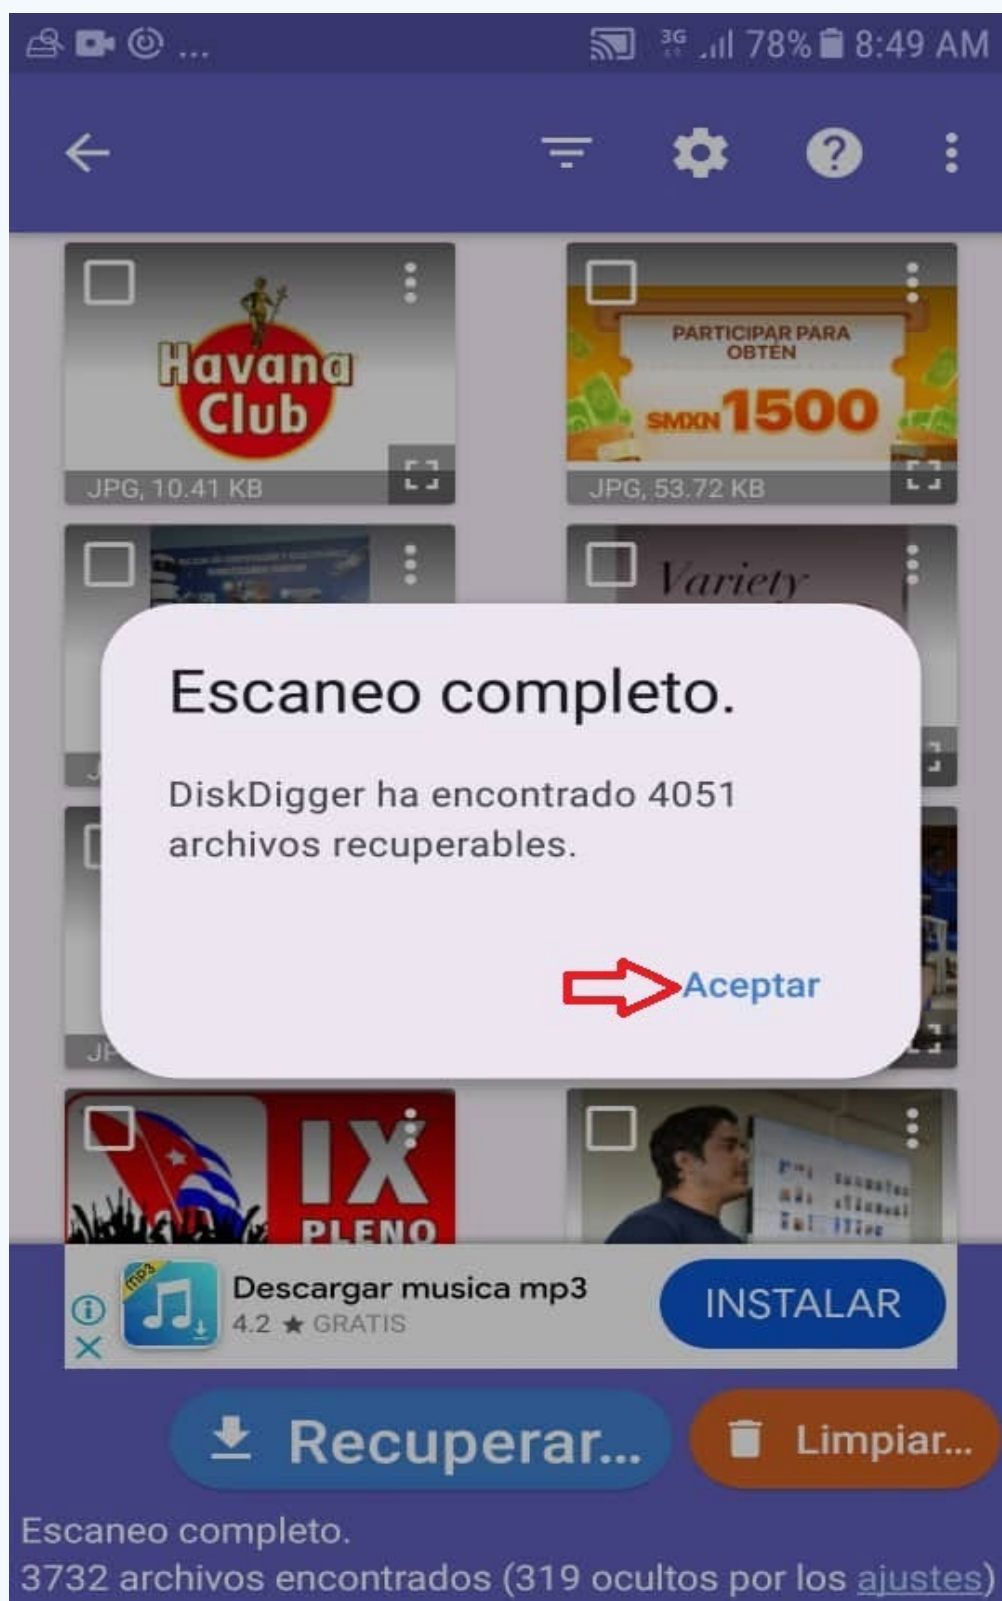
3G 78% 8:49 AM

Havana Club
JPG, 10.41 KB

PARTICIPAR PARA OBTEN
$MXN 1500
JPG, 53.72 KB

Variety

Escaneo completo.

DiskDigger ha encontrado 4051 archivos recuperables.

Aceptar

IX PLENO

mp3
Descargar musica mp3
4.2 ★ GRATIS
INSTALAR

Recuperar...
Limpiar...

Escaneo completo.
3732 archivos encontrados (319 ocultos por los ajustes)